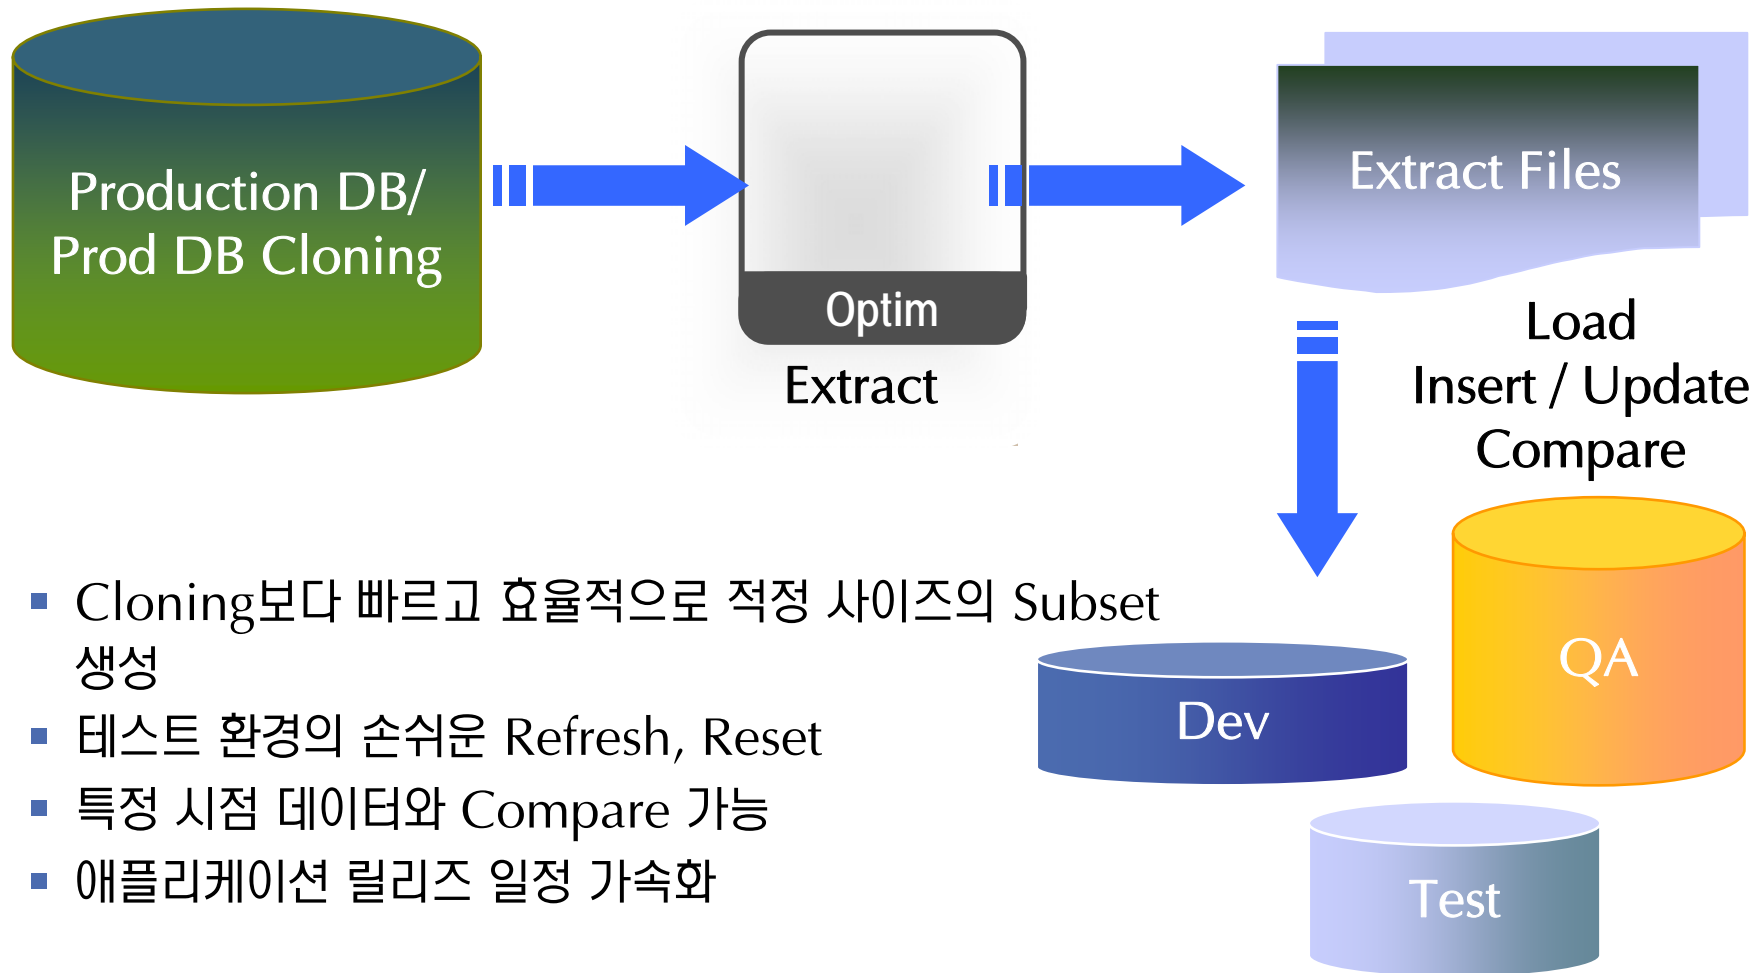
Production DB/
Prod DB Cloning

Optim

Extract

Extract Files

Load
Insert / Update
Compare

▪ Cloning보다 빠르고 효율적으로 적정 사이즈의 Subset 생성
▪ 테스트 환경의 손쉬운 Refresh, Reset
▪ 특정 시점 데이터와 Compare 가능
▪ 애플리케이션 릴리즈 일정 가속화

Dev

QA

Test